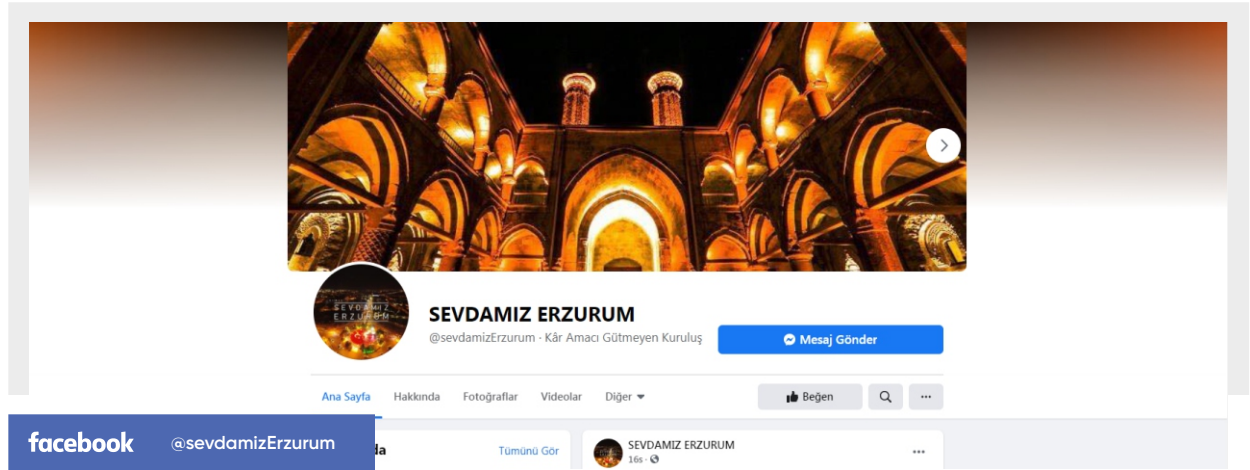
SEVDAMIZ ERZURUM

SEVDAMIZ ERZURUM

@sevdamizErzurum · Kâr Amacı Gütmeyen Kuruluş

Mesaj Gönder

Ana Sayfa Hakkında Fotoğraflar Videolar Diğer

Beğen

...

facebook @sevdamizErzurum

da

Tümünü Gör

SEVDAMIZ ERZURUM

16s ·

...